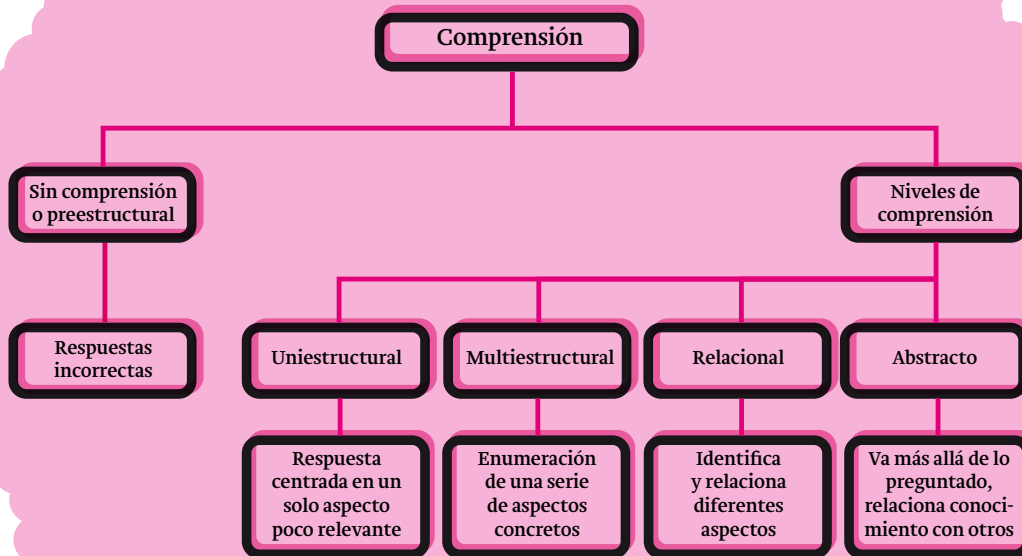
Comprensión

Sin comprensión o preestructural

Niveles de comprensión

Respuestas incorrectas

Uniestructural

Multiestructural

Relacional

Abstracto

Respuesta centrada en un solo aspecto poco relevante

Enumeración de una serie de aspectos concretos

Identifica y relaciona diferentes aspectos

Va más allá de lo preguntado, relaciona conocimiento con otros